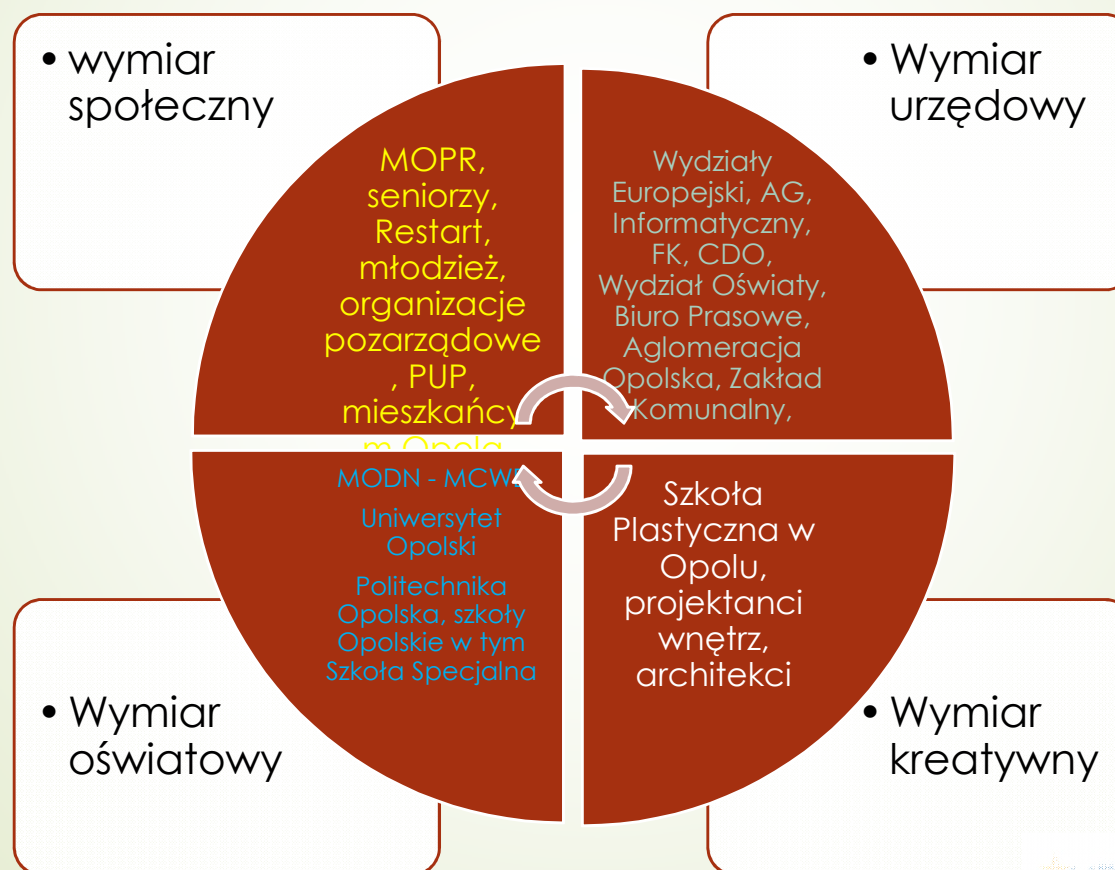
• wymiar społeczny

• Wymiar urzędowy

MOPR, seniorzy, Restart, młodzież, organizacje pozarządowe , PUP, mieszkańcy m Opola

Wydziały Europejski, AG, Informatyczny, FK, CDO, Wydział Oświaty, Biuro Prasowe, Aglomeracja Opolska, Zakład Komunalny,

MODN - MCWE

Uniwersytet Opolski

Politechnika Opolska, szkoły Opolskie w tym Szkoła Specjalna

Szkoła Plastyczna w Opolu, projektanci wnętrz, architekci

• Wymiar oświatowy

• Wymiar kreatywny